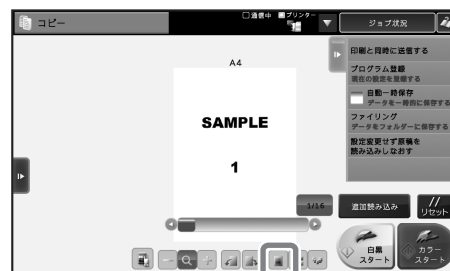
コピー
通信中 プリンター
ジョブ状況
印刷と同時に送信する
プログラム登録
現在の設定を登録する
自動一時保存
データを一時的に保存する
ファイリング
データをフォルダーに保存する
設定変更せず原稿を
読み込みしなおす
A4
SAMPLE
1
1/16
追加読み込み
リセット
白黒
スタート
カラー
スタート